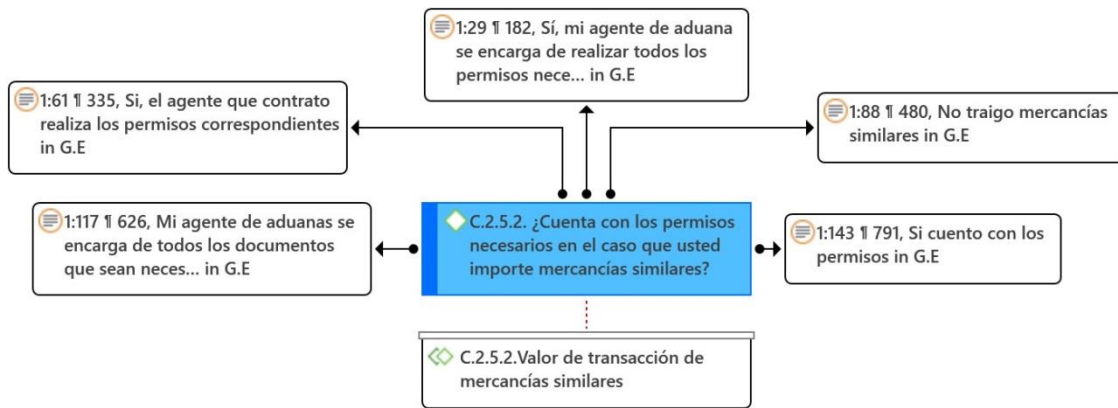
1:29 ¶ 182, Sí, mi agente de aduana se encarga de realizar todos los permisos nece... in G.E

1:61 ¶ 335, Si, el agente que contrato realiza los permisos correspondientes in G.E

1:88 ¶ 480, No traigo mercancías similares in G.E

1:117 ¶ 626, Mi agente de aduanas se encarga de todos los documentos que sean neces... in G.E

C.2.5.2. ¿Cuenta con los permisos necesarios en el caso que usted importe mercancías similares?

1:143 ¶ 791, Si cuento con los permisos in G.E

C.2.5.2.Valor de transacción de mercancías similares